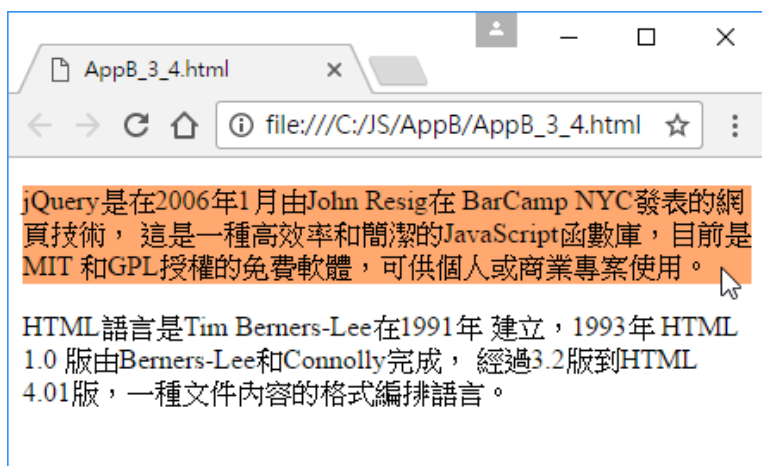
AppB_3_4.html ×

file:///C:/JS/AppB/AppB_3_4.html

jQuery是在2006年1月由John Resig在 BarCamp NYC發表的網頁技術， 這是一種高效率和簡潔的JavaScript函數庫，目前是MIT 和GPL授權的免費軟體，可供個人或商業專案使用。

HTML語言是Tim Berners-Lee在1991年 建立，1993年 HTML 1.0 版由Berners-Lee和Connolly完成， 經過3.2版到HTML 4.01版，一種文件內容的格式編排語言。